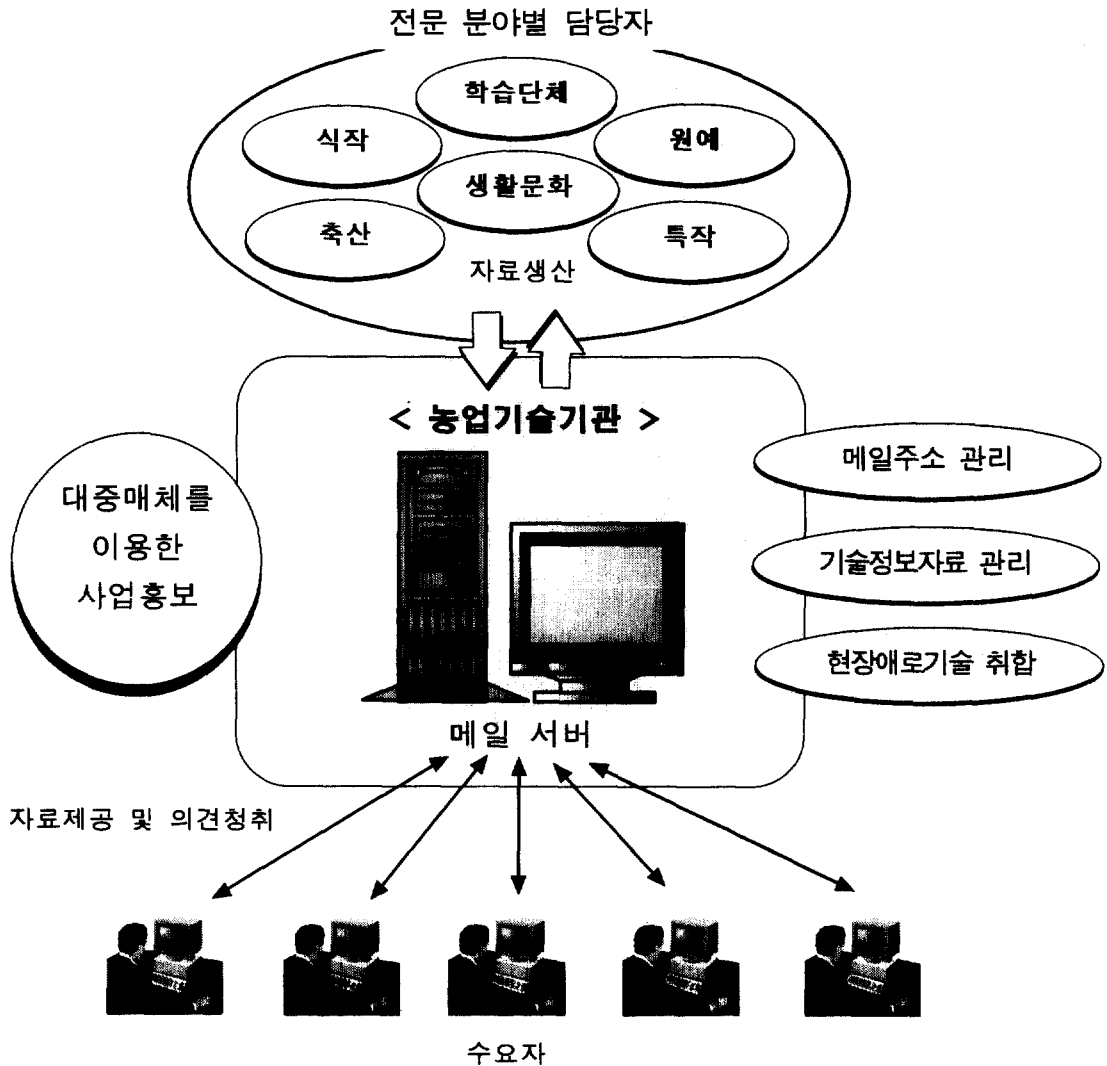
전문 분야별 담당자

학습단체

식작

원예

생활문화

축산

특작

자료생산

< 농업기술기관 >

대중매체를 이용한 사업홍보

메일주소 관리

기술정보자료 관리

현장애로기술 취합

메일 서버

자료제공 및 의견청취

수요자